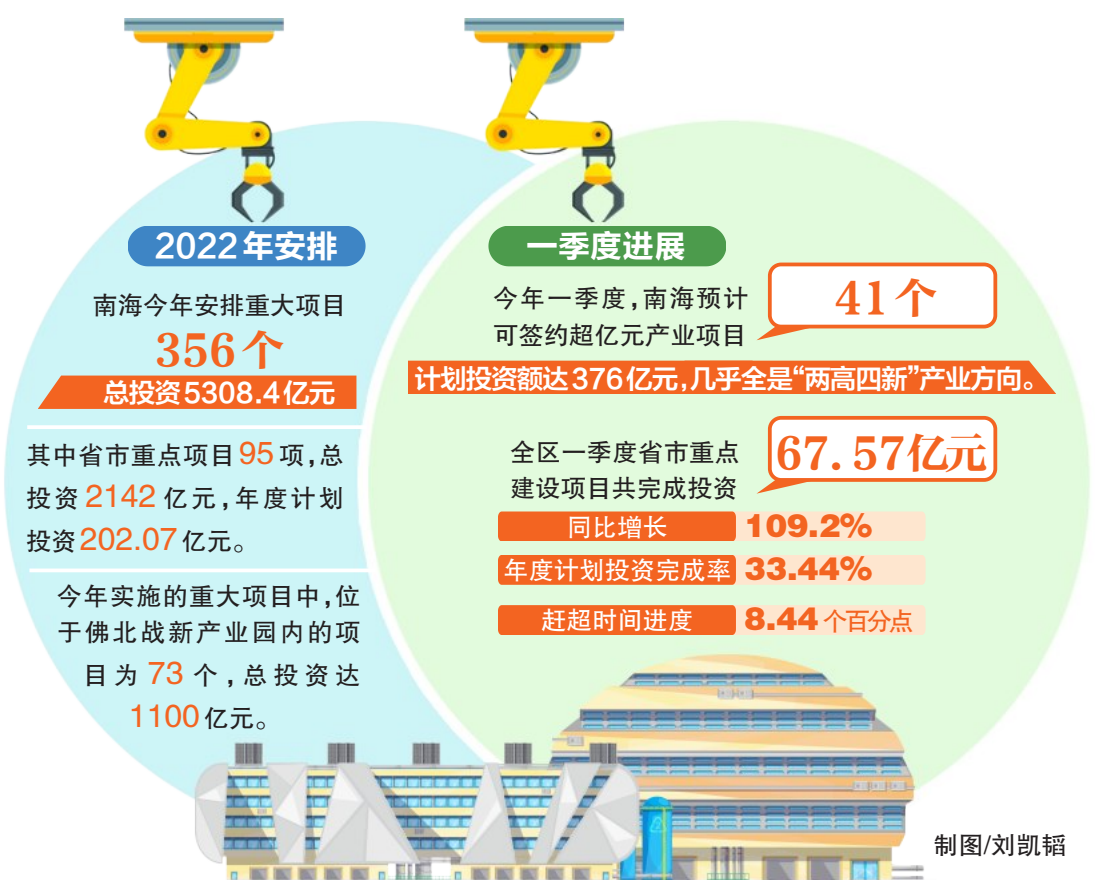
2022年安排

南海今年安排重大项目

356个

总投资5308.4亿元

其中省市重点项目95项，总投资2142亿元，年度计划投资202.07亿元。

今年实施的重大项目中，位于佛北战新产业园内的项目为73个，总投资达1100亿元。

一季度进展

今年一季度，南海预计可签约超亿元产业项目

41个

计划投资额达376亿元，几乎全是“两高四新”产业方向。

全区一季度省市重点建设项目共完成投资

67.57亿元

| 同比增长 | 109.2% |
|---|---|
| 年度计划投资完成率 | 33.44% |
| 赶超时间进度 | 8.44个百分点 |

制图/刘凯韬